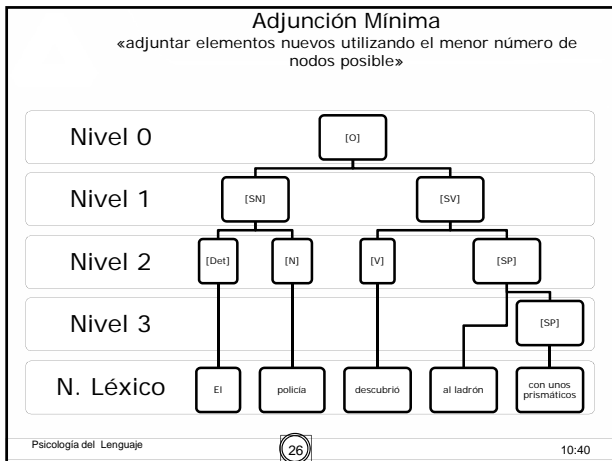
Adjunción Mínima
«adjuntar elementos nuevos utilizando el menor número de nodos posible»

Nivel 0
Nivel 1
Nivel 2
Nivel 3
N. Léxico

[O]
[SN]
[SV]
[Det]
[N]
[V]
[SP]
[SP]
El
policía
descubrió
al ladrón
con unos prismáticos

Psicología del Lenguaje
26
10:40